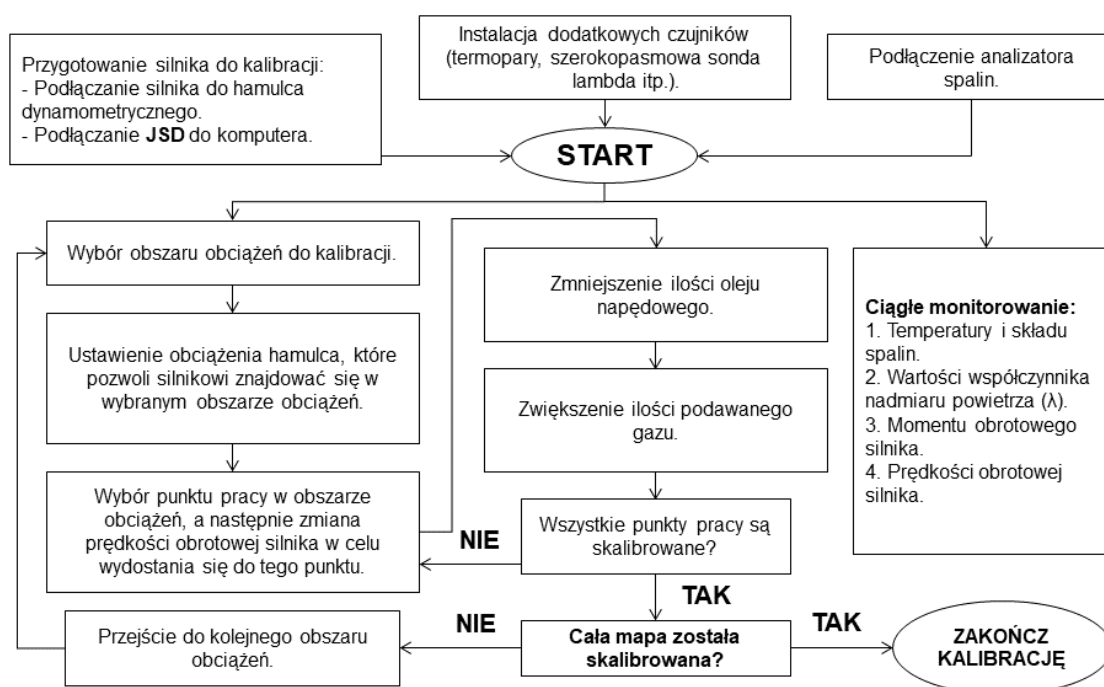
Przygotowanie silnika do kalibracji:
- Podłączanie silnika do hamulca dynamometrycznego.
- Podłączanie **JSD** do komputera.

Instalacja dodatkowych czujników (termopary, szerokopasmowa sonda lambda itp.).

Podłączenie analizatora spalin.

START

Wybór obszaru obciążeń do kalibracji.

Ustawienie obciążenia hamulca, które pozwoli silnikowi znajdować się w wybranym obszarze obciążeń.

Wybór punktu pracy w obszarze obciążeń, a następnie zmiana prędkości obrotowej silnika w celu wydostania się do tego punktu.

Zmniejszenie ilości oleju napędowego.

Zwiększenie ilości podawanego gazu.

Wszystkie punkty pracy są skalibrowane?

NIE

TAK

**Ciągłe monitorowanie:**
1. Temperatury i składu spalin.
2. Wartości współczynnika nadmiaru powietrza (λ).
3. Momentu obrotowego silnika.
4. Prędkości obrotowej silnika.

Przejście do kolejnego obszaru obciążeń.

NIE

Cała mapa została skalibrowana?

TAK

ZAKOŃCZ KALIBRACJĘ